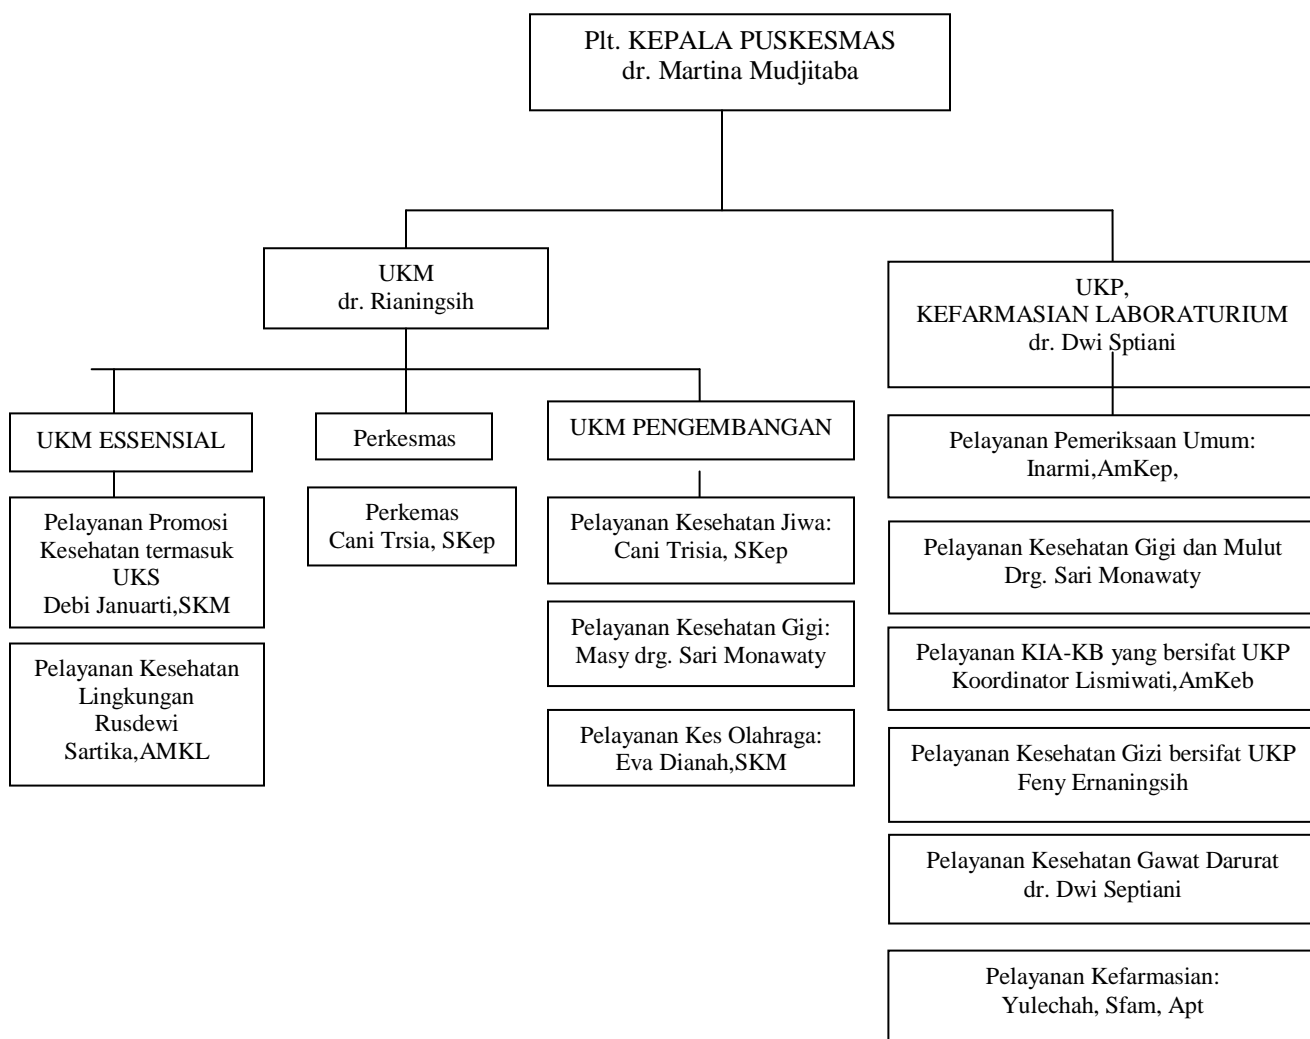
Plt. KEPALA PUSKESMAS
dr. Martina Mudjitaba

UKM
dr. Rianingsih

UKP,
KEFARMASIAN LABORATURIUM
dr. Dwi Sptiani

UKM ESSENSIAL

Perkesmas

UKM PENGEMBANGAN

Pelayanan Promosi Kesehatan termasuk UKS
Debi Januarti,SKM

Pelayanan Kesehatan Lingkungan
Rusdewi Sartika,AMKL

Perkemas
Cani Trsia, SKep

Pelayanan Kesehatan Jiwa:
Cani Trisia, SKep

Pelayanan Kesehatan Gigi:
Masy drg. Sari Monawaty

Pelayanan Kes Olahraga:
Eva Dianah,SKM

Pelayanan Pemeriksaan Umum:
Inarmi,AmKep,

Pelayanan Kesehatan Gigi dan Mulut
Drg. Sari Monawaty

Pelayanan KIA-KB yang bersifat UKP
Koordinator Lismiwati,AmKeb

Pelayanan Kesehatan Gizi bersifat UKP
Feny Ernaningsih

Pelayanan Kesehatan Gawat Darurat
dr. Dwi Septiani

Pelayanan Kefarmasian:
Yulechah, Sfam, Apt